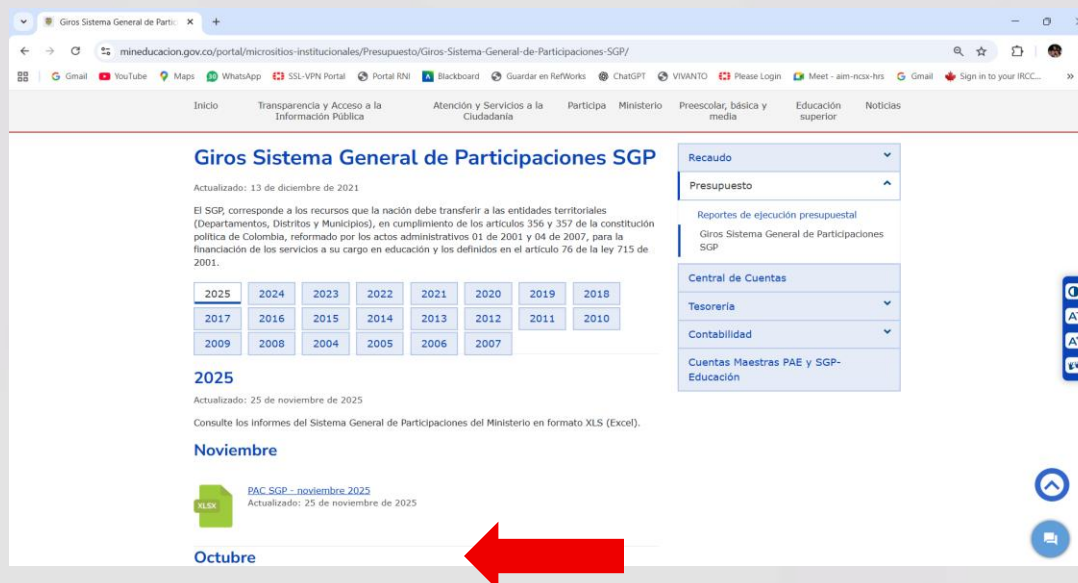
Giros Sistema General de Partic ×  +

mineducacion.gov.co/portal/micrositios-institucionales/Presupuesto/Giros-Sistema-General-de-Participaciones-SGP/

Gmail  YouTube  Maps  WhatsApp  SSL-VPN Portal  Portal RNI  Blackboard  Guardar en RefWorks  ChatGPT  VIVANTO  Please Login  Meet - aim-ncsx-hrs  Gmail  Sign in to your IRCC...  »

Inicio  Transparencia y Acceso a la Información Pública  Atención y Servicios a la Ciudadanía  Participa  Ministerio  Preescolar, básica y media  Educación superior  Noticias

Giros Sistema General de Participaciones SGP

Actualizado: 13 de diciembre de 2021

El SGP, corresponde a los recursos que la nación debe transferir a las entidades territoriales (Departamentos, Distritos y Municipios), en cumplimiento de los artículos 356 y 357 de la constitución política de Colombia, reformado por los actos administrativos 01 de 2001 y 04 de 2007, para la financiación de los servicios a su cargo en educación y los definidos en el artículo 76 de la ley 715 de 2001.

| 2025 | 2024 | 2023 | 2022 | 2021 | 2020 | 2019 | 2018 |
|---|---|---|---|---|---|---|---|
| 2017 | 2016 | 2015 | 2014 | 2013 | 2012 | 2011 | 2010 |
| 2009 | 2008 | 2004 | 2005 | 2006 | 2007 | | |

2025

Actualizado: 25 de noviembre de 2025

Consulte los informes del Sistema General de Participaciones del Ministerio en formato XLS (Excel).

Noviembre

XLSX
PAC SGP - noviembre 2025
Actualizado: 25 de noviembre de 2025

Octubre

Recaudo
Presupuesto
Reportes de ejecución presupuestal
Giros Sistema General de Participaciones SGP
Central de Cuentas
Tesorería
Contabilidad
Cuentas Maestras PAE y SGP-Educación